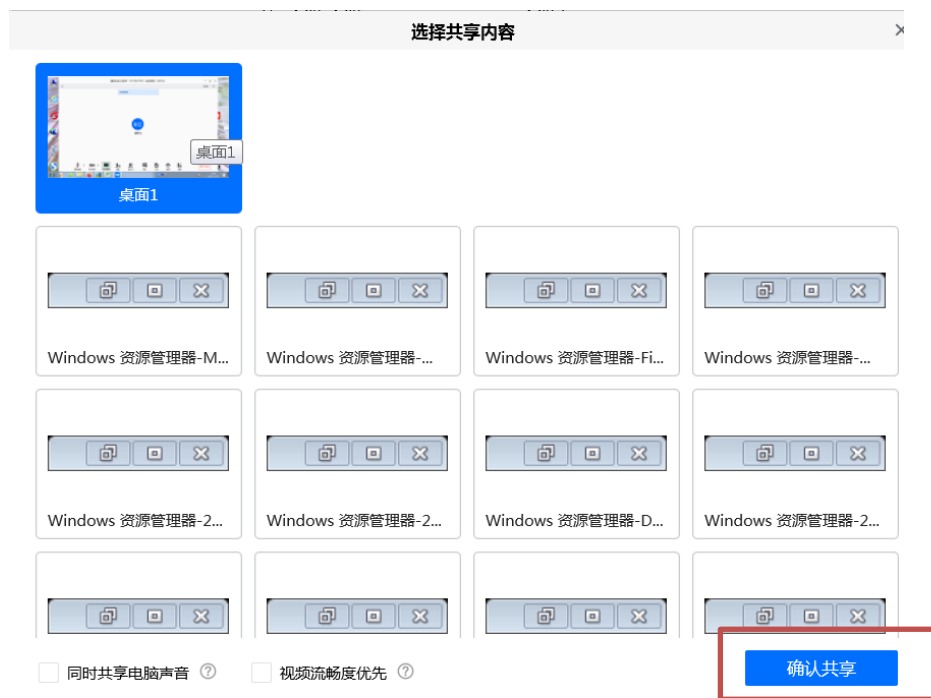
选择共享内容

×

桌面1

桌面1

Windows 资源管理器-M...

Windows 资源管理器-...

Windows 资源管理器-Fi...

Windows 资源管理器-...

Windows 资源管理器-2...

Windows 资源管理器-2...

Windows 资源管理器-D...

Windows 资源管理器-2...

同时共享电脑声音

视频流畅度优先

确认共享